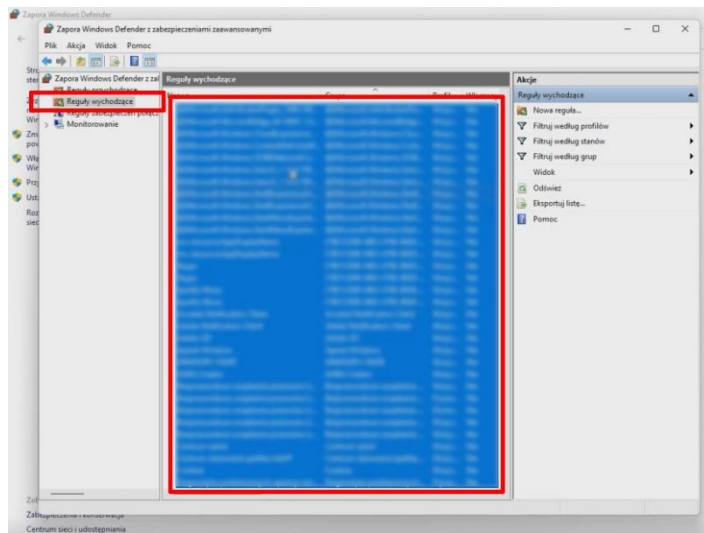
Zapora Windows Defender

Zapora Windows Defender z zabezpieczeniami zaawansowanymi

Plik Akcja Widok Pomoc

Zapora Windows Defender z zal
Reguły przychodzące
Reguły wychodzące
Reguły zabezpieczeń połącz
Monitorowanie

Reguły wychodzące

Nazwa
Grupa
Profil
Włączona

Akcje
Reguły wychodzące
Nowa reguła...
Filtruj według profilów
Filtruj według stanów
Filtruj według grup
Widok
Odśwież
Eksportuj listę...
Pomoc

Zabezpieczenia i konserwacja
Centrum sieci i udostępniania